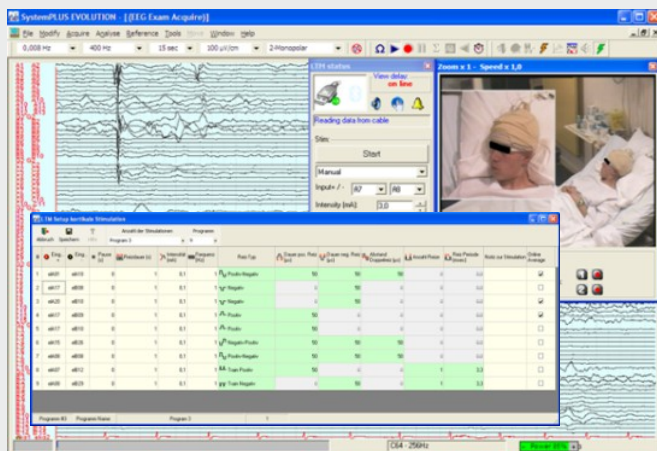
SystemPLUS EVOLUTION - [(EEG Exam Acquire)]

File Modify Acquire Analyse Reference Tools Window Help

0,008 Hz | 400 Hz | 15 sec | 100 µV/cm | 2-Monopolar

LTM status

View delay on line

Reading data from cable

Stim:

Start

Manual

Input+ / - | A7 | A8

Intensity (mA): | 3,0

Zoom x 1 - Speed x 1,0

LTM Setup kortikale Stimulation

Abbruch | Speichern | Hilfe | Anzahl der Stimulationen | Programm

Program 3

| # | Eing. + | Eing. - | Pause (s) | Pulsdauer (s) | Intensität (mA) | Frequenz (Hz) | Reiz-Typ | Dauer pos. Reiz (µs) | Dauer neg. Reiz (µs) | Abstand Doppelreiz (µs) | Anzahl Reize | Reiz Periode (msec) | Notiz zur Stimulation | Online Average |
|---|---|---|---|---|---|---|---|---|---|---|---|---|---|---|
| 1 | 01 | 06 | 0 | 1 | 0.1 | 1 | Positiv-Negativ | 50 | 50 | 0 | | | | ☑ |
| 2 | 17 | 06 | 0 | 1 | 0.1 | 1 | Negativ | | 50 | | | | | ☑ |
| 3 | 20 | 10 | 0 | 1 | 0.1 | 1 | Negativ | | 50 | | | | | ☑ |
| 4 | 17 | 09 | 0 | 1 | 0.1 | 1 | Positiv | 50 | | | | | | ☐ |
| 5 | 17 | 05 | 0 | 1 | 0.1 | 1 | Positiv | 50 | | | | | | ☐ |
| 6 | 15 | 06 | 0 | 1 | 0.1 | 1 | Negativ-Positiv | 50 | 50 | 50 | | | | ☐ |
| 7 | 08 | 06 | 0 | 1 | 0.1 | 1 | Positiv-Negativ | 50 | 50 | 50 | | | | ☐ |
| 8 | 07 | 12 | 0 | 1 | 0.1 | 1 | Train Positiv | 50 | | | 1 | 3,3 | | ☐ |
| 9 | 09 | 12 | 0 | 1 | 0.1 | 1 | Train Negativ | | 50 | | 1 | 3,3 | | ☐ |

Program #3 | Program Name | Program 3

Ch4 - 256Hz